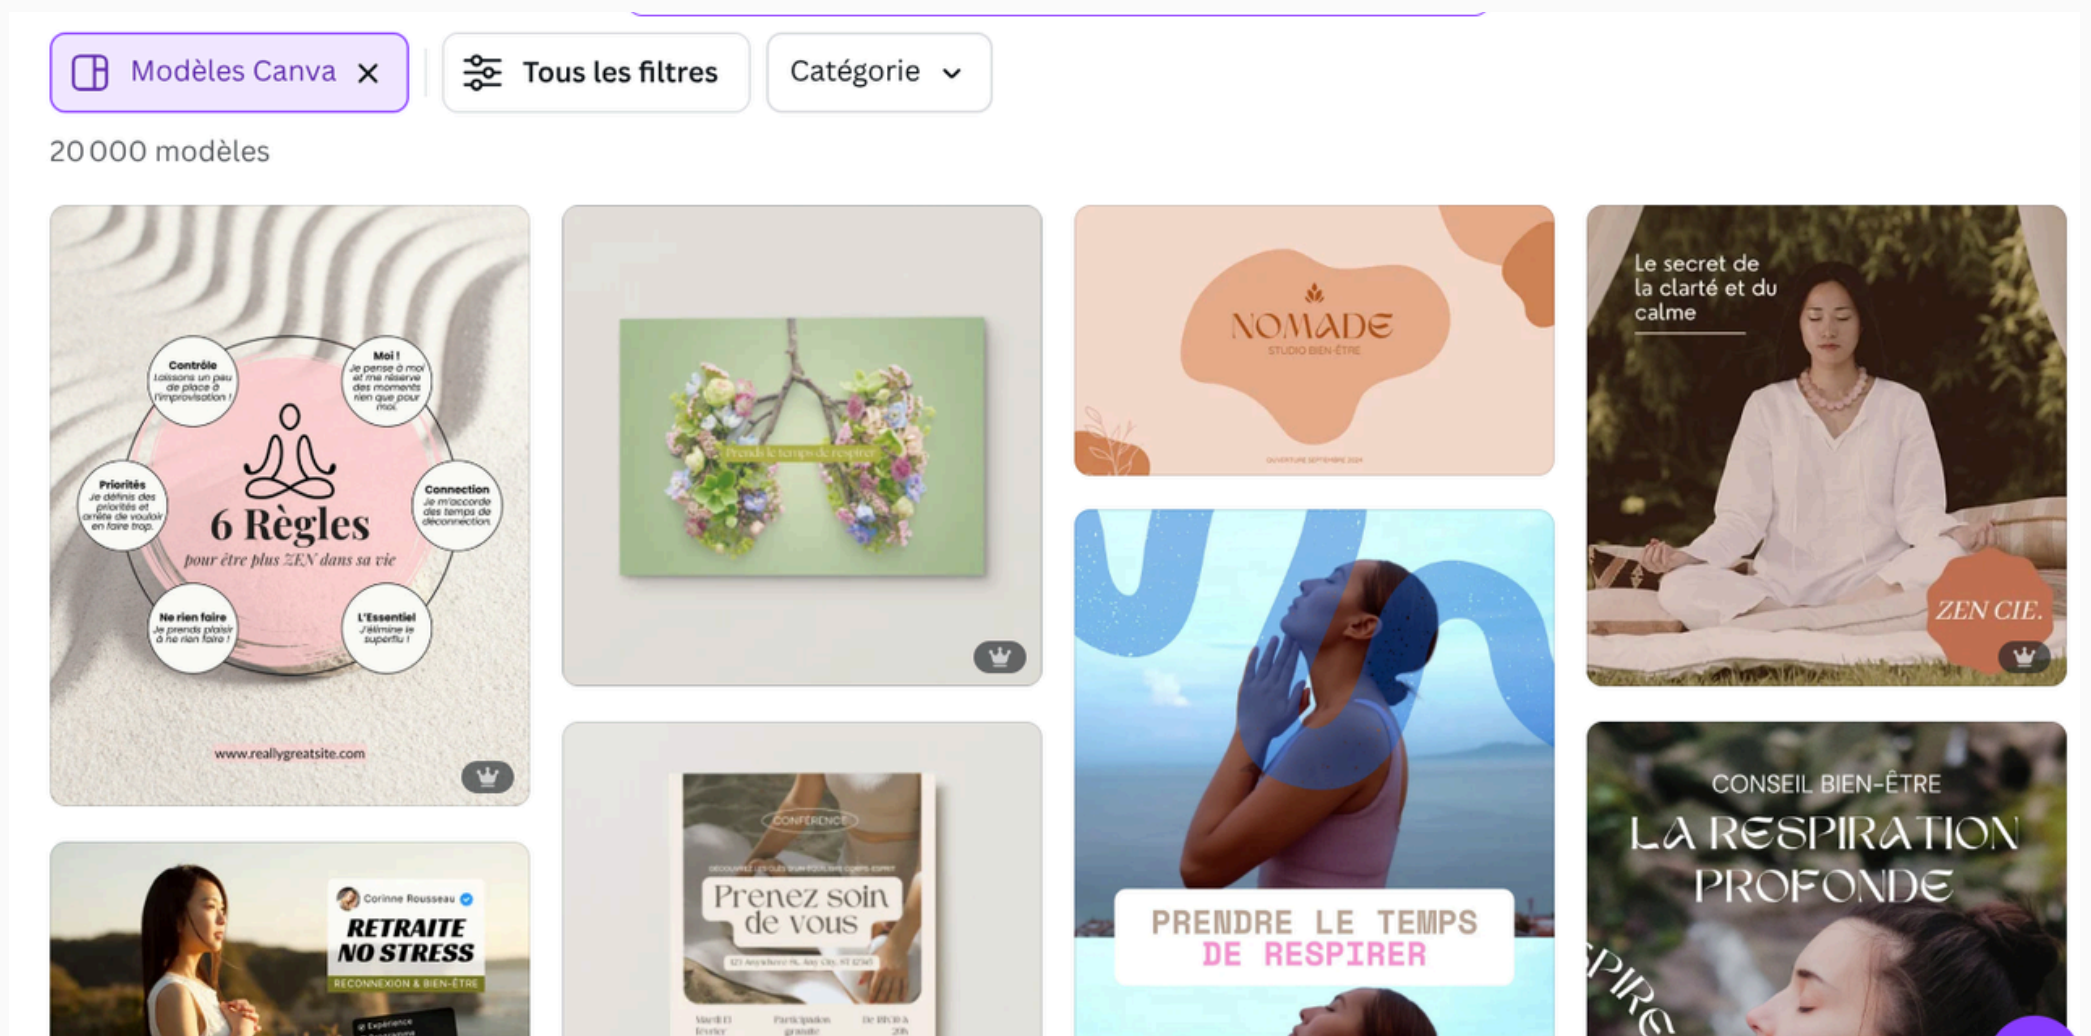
Modèles Canva ×

Tous les filtres

Catégorie

20 000 modèles

Contrôle
Laissons un peu de place à l'improvisation !

Moi !
Je pense à moi et me réserve des moments rien que pour moi.

Priorités
Je définis des priorités et arrête de vouloir en faire trop.

Connection
Je m'accorde des temps de déconnection.

6 Règles
pour être plus ZEN dans sa vie

Ne rien faire
Je prends plaisir à ne rien faire !

L'Essentiel
J'élimine le superflu !

www.reallygreatsite.com

Prends le temps de respirer

NOMADE
STUDIO BIEN-ÊTRE
OUVERTURE SEPTEMBRE 2024

Le secret de la clarté et du calme

ZEN CIE.

PRENDRE LE TEMPS DE RESPIRER

CONSEIL BIEN-ÊTRE
LA RESPIRATION PROFONDE

Corinne Rousseau
RETRAITE NO STRESS
RECONNEXION & BIEN-ÊTRE

CONFÉRENCE
Prenez soin de vous
123 Anywhere St., Any City, ST 12345
Mardi 13 février
Participation gratuite
De 18h30 à 20h